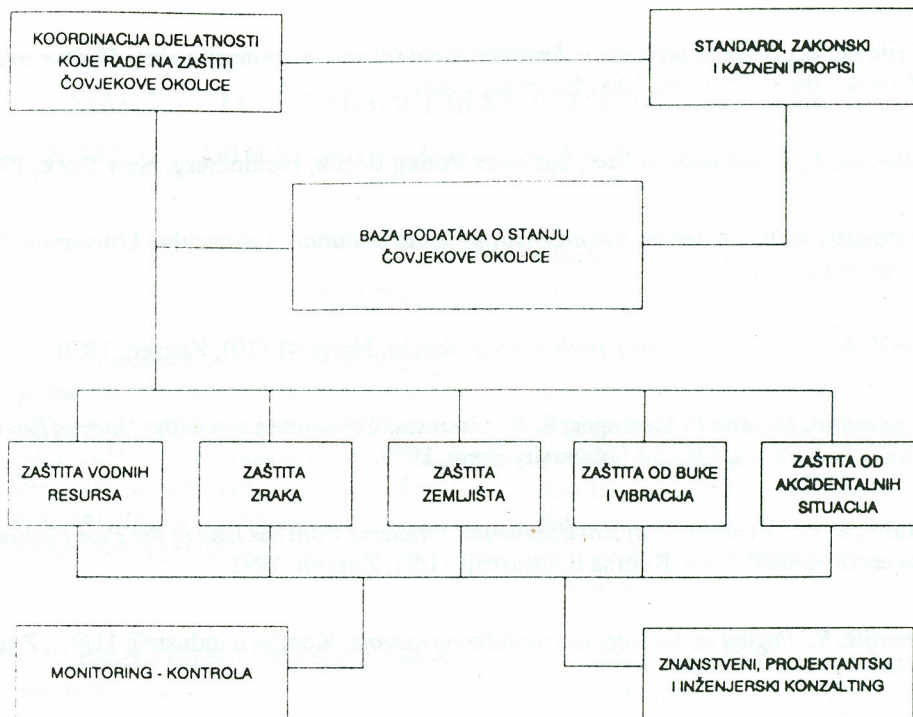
KOORDINACIJA DJELATNOSTI KOJE RADE NA ZAŠTITI ČOVJEKOVE OKOLICE

STANDARDI, ZAKONSKI I KAZNENI PROPISI

BAZA PODATAKA O STANJU ČOVJEKOVE OKOLICE

ZAŠTITA VODNIH RESURSA

ZAŠTITA ZRAKA

ZAŠTITA ZEMLJIŠTA

ZAŠTITA OD BUKE I VIBRACIJA

ZAŠTITA OD AKCIDENTALNIH SITUACIJA

MONITORING - KONTROLA

ZNANSTVENI, PROJEKTANTSKI I INŽENJERSKI KONZALTING